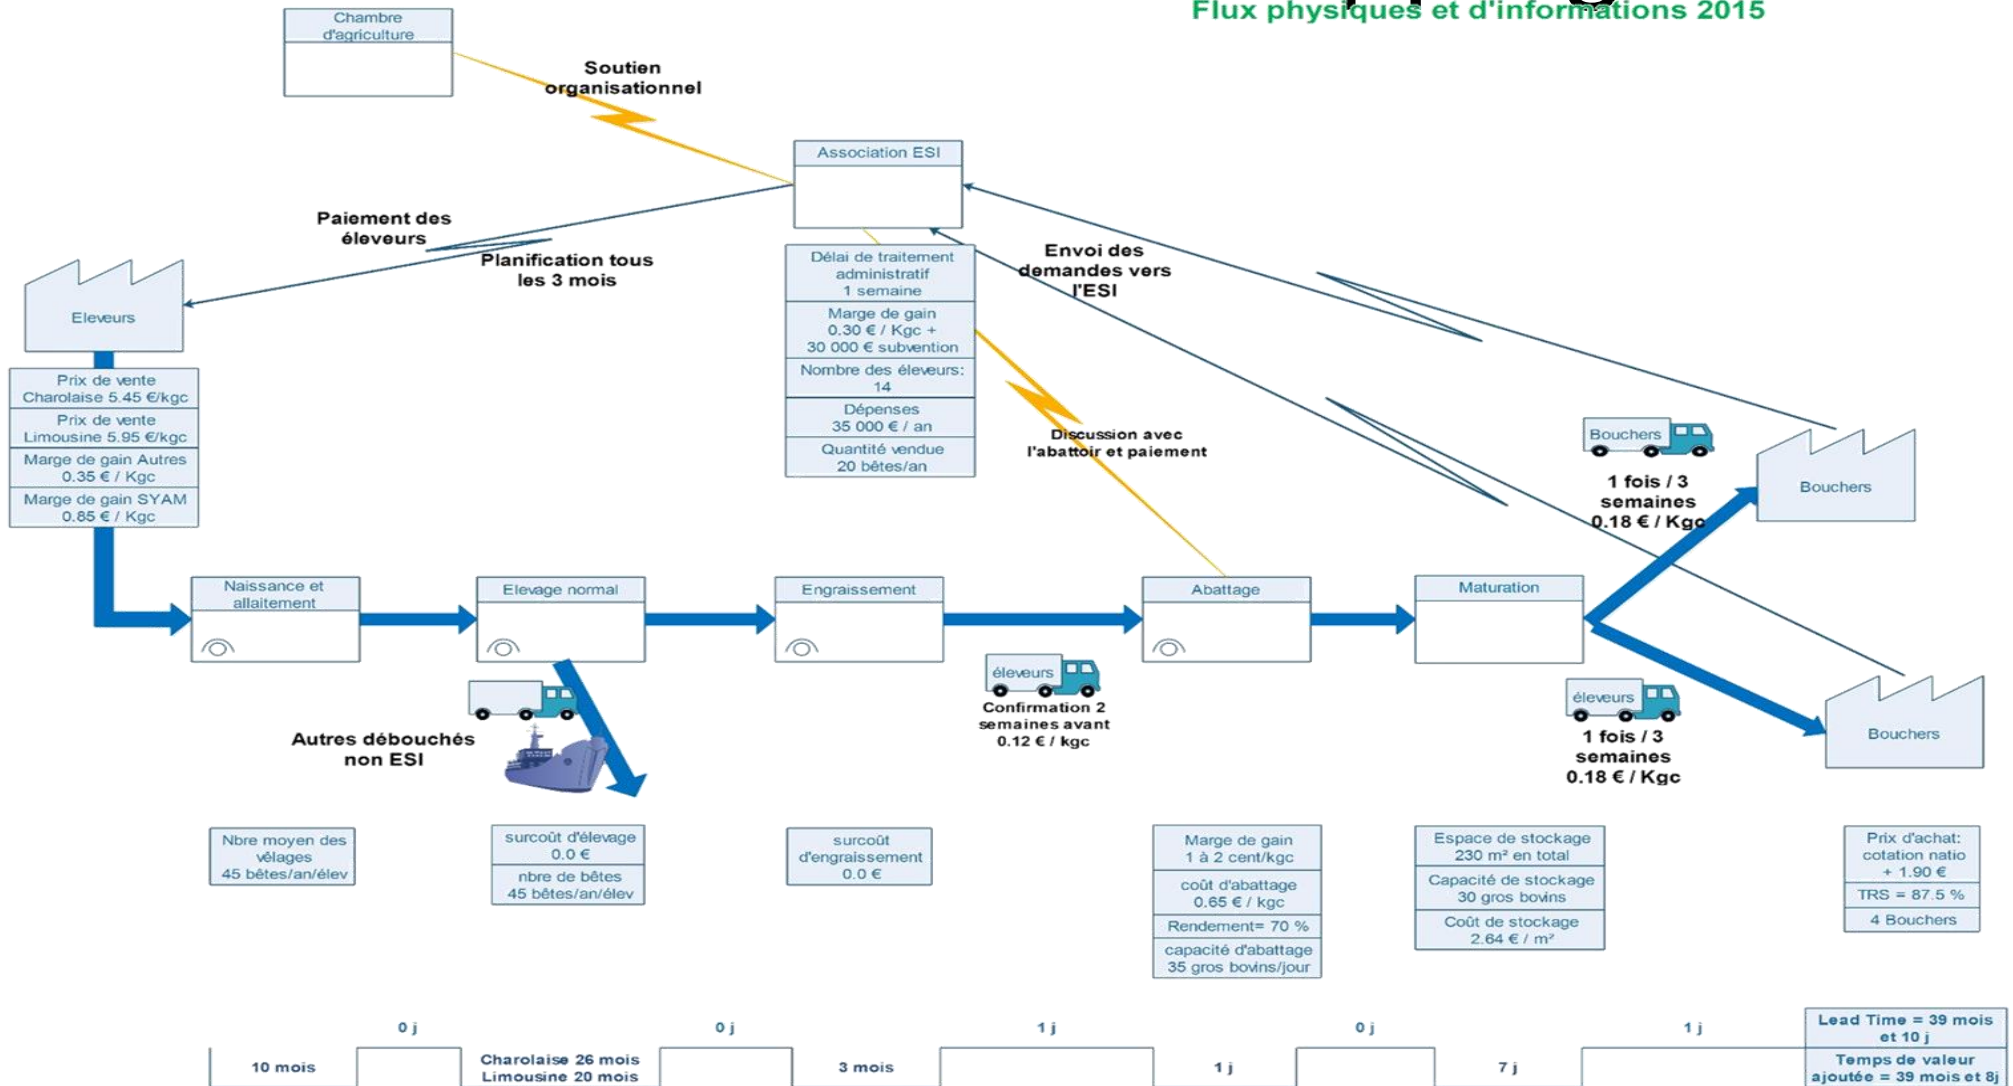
Flux physiques et d'informations 2015

Chambre d'agriculture

Soutien organisationnel

Association ESI

Paiement des éleveurs

Planification tous les 3 mois

Envoi des demandes vers l'ESI

Eleveurs

Délai de traitement administratif 1 semaine

Marge de gain 0.30 € / Kgc + 30 000 € subvention

Nombre des éleveurs: 14

Dépenses 35 000 € / an

Quantité vendue 20 bêtes/an

Prix de vente Charolaise 5.45 €/kgc

Prix de vente Limousine 5.95 €/kgc

Marge de gain Autres 0.35 € / Kgc

Marge de gain SYAM 0.85 € / Kgc

Discussion avec l'abattoir et paiement

Bouchers

1 fois / 3 semaines 0.18 € / Kgc

Bouchers

Naissance et allaitement

Elevage normal

Engraissement

Abattage

Maturation

éleveurs

Confirmation 2 semaines avant 0.12 € / kgc

éleveurs

1 fois / 3 semaines 0.18 € / Kgc

Bouchers

Autres débouchés non ESI

Nbre moyen des vêlages 45 bêtes/an/élev

surcoût d'élevage 0.0 €

nbre de bêtes 45 bêtes/an/élev

surcoût d'engraissement 0.0 €

Marge de gain 1 à 2 cent/kgc

coût d'abattage 0.65 € / kgc

Rendement= 70 %

capacité d'abattage 35 gros bovins/jour

Espace de stockage 230 m² en total

Capacité de stockage 30 gros bovins

Coût de stockage 2.64 € / m²

Prix d'achat: cotation natio + 1.90 €

TRS = 87.5 %

4 Bouchers

0 j | 0 j | 1 j | 0 j | 1 j

10 mois | Charolaise 26 mois Limousine 20 mois | 3 mois | 1 j | 7 j

Lead Time = 39 mois et 10 j

Temps de valeur ajoutée = 39 mois et 8j